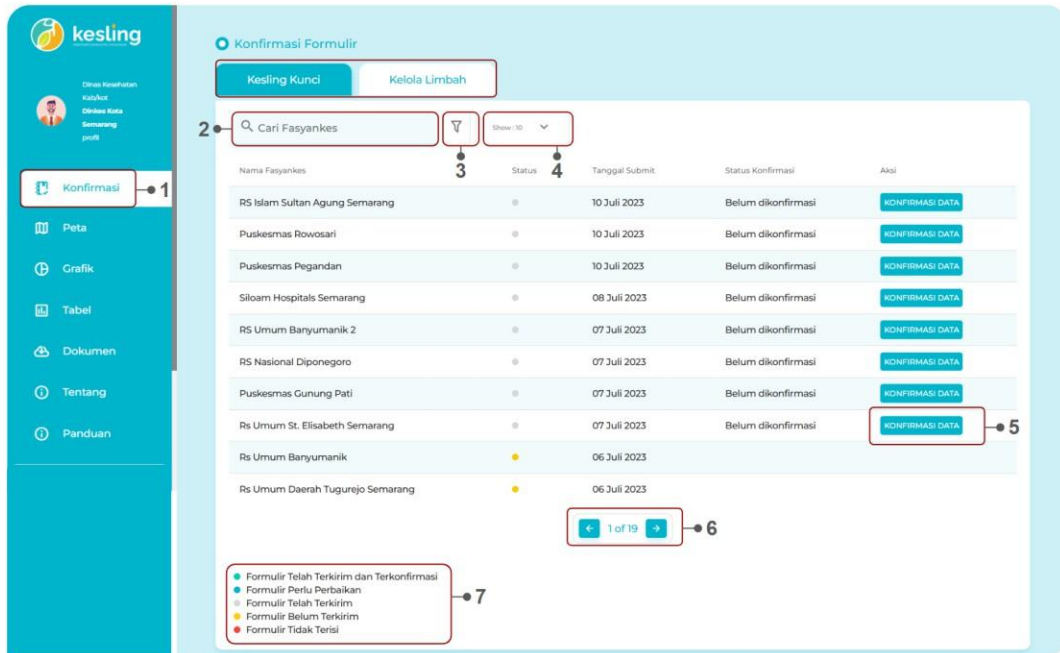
kesling

Dinas Kesehatan Kab/kot
Dinkes Kota Semarang
profil

Konfirmasi 1
Peta
Grafik
Tabel
Dokumen
Tentang
Panduan

Konfirmasi Formulir

Kesling Kunci | Kelola Limbah

2 Cari Fasyankes 3 Show: 10 4

| Nama Fasyankes | Status | Tanggal Submit | Status Konfirmasi | Aksi |
|---|---|---|---|---|
| RS Islam Sultan Agung Semarang | | 10 Juli 2023 | Belum dikonfirmasi | KONFIRMASI DATA |
| Puskesmas Rowosari | | 10 Juli 2023 | Belum dikonfirmasi | KONFIRMASI DATA |
| Puskesmas Pegandan | | 10 Juli 2023 | Belum dikonfirmasi | KONFIRMASI DATA |
| Siloam Hospitals Semarang | | 08 Juli 2023 | Belum dikonfirmasi | KONFIRMASI DATA |
| RS Umum Banyumanik 2 | | 07 Juli 2023 | Belum dikonfirmasi | KONFIRMASI DATA |
| RS Nasional Diponegoro | | 07 Juli 2023 | Belum dikonfirmasi | KONFIRMASI DATA |
| Puskesmas Gunung Pati | | 07 Juli 2023 | Belum dikonfirmasi | KONFIRMASI DATA |
| Rs Umum St. Elisabeth Semarang | | 07 Juli 2023 | Belum dikonfirmasi | KONFIRMASI DATA 5 |
| Rs Umum Banyumanik | | 06 Juli 2023 | | |
| Rs Umum Daerah Tugurejo Semarang | | 06 Juli 2023 | | |

1 of 19 6

Formulir Telah Terkirim dan Terkonfirmasi
Formulir Perlu Perbaikan
Formulir Telah Terkirim
Formulir Belum Terkirim
Formulir Tidak Terisi
7